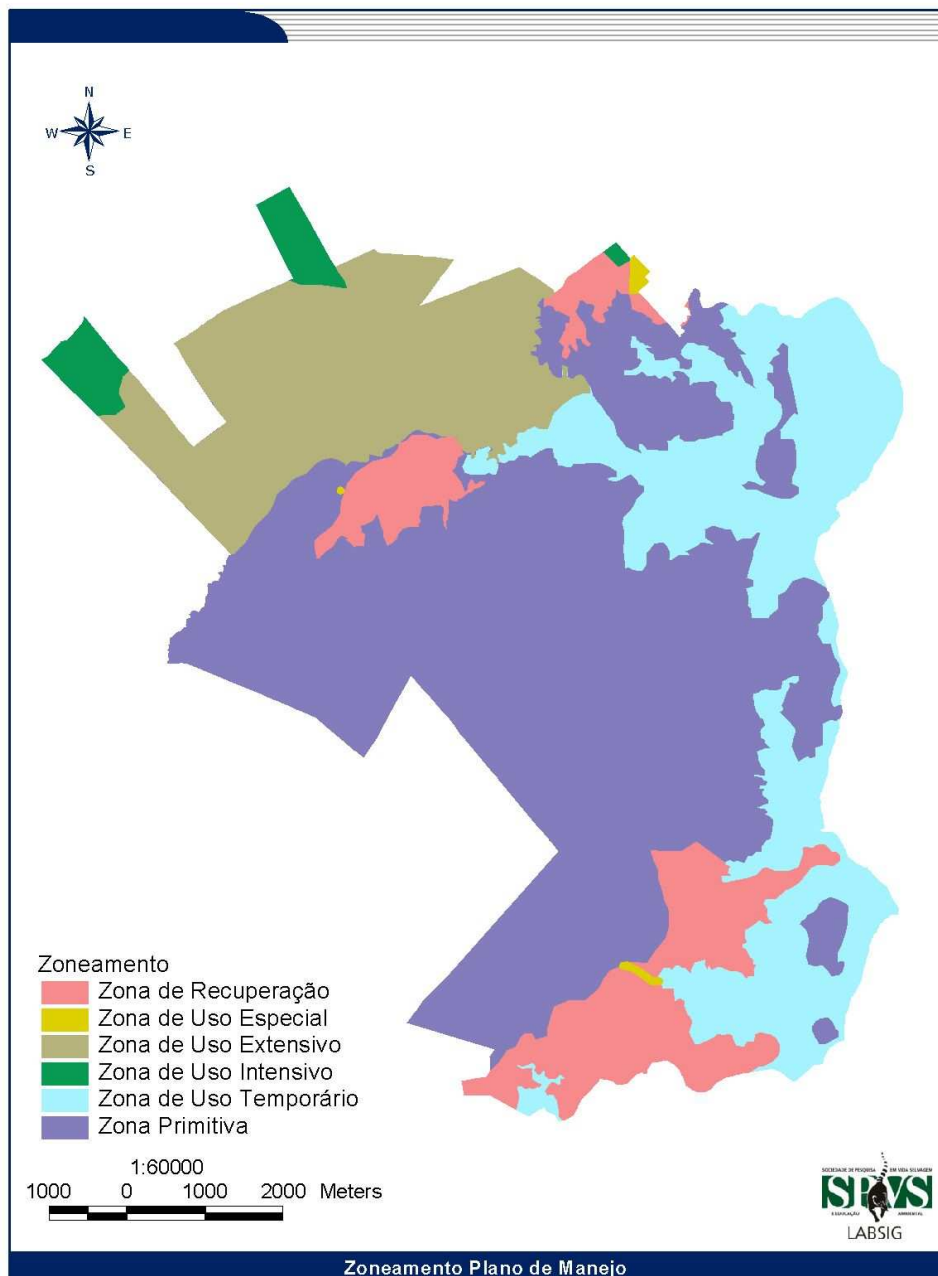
N
W
E
S

Zoneamento
Zona de Recuperação
Zona de Uso Especial
Zona de Uso Extensivo
Zona de Uso Intensivo
Zona de Uso Temporário
Zona Primitiva

1:60000
1000 0 1000 2000 Meters

SOCIEDADE DE PESQUISA EM VIDA SELVAGEM
SPVS
E EDUCAÇÃO AMBIENTAL
LABSIG

Zoneamento Plano de Manejo